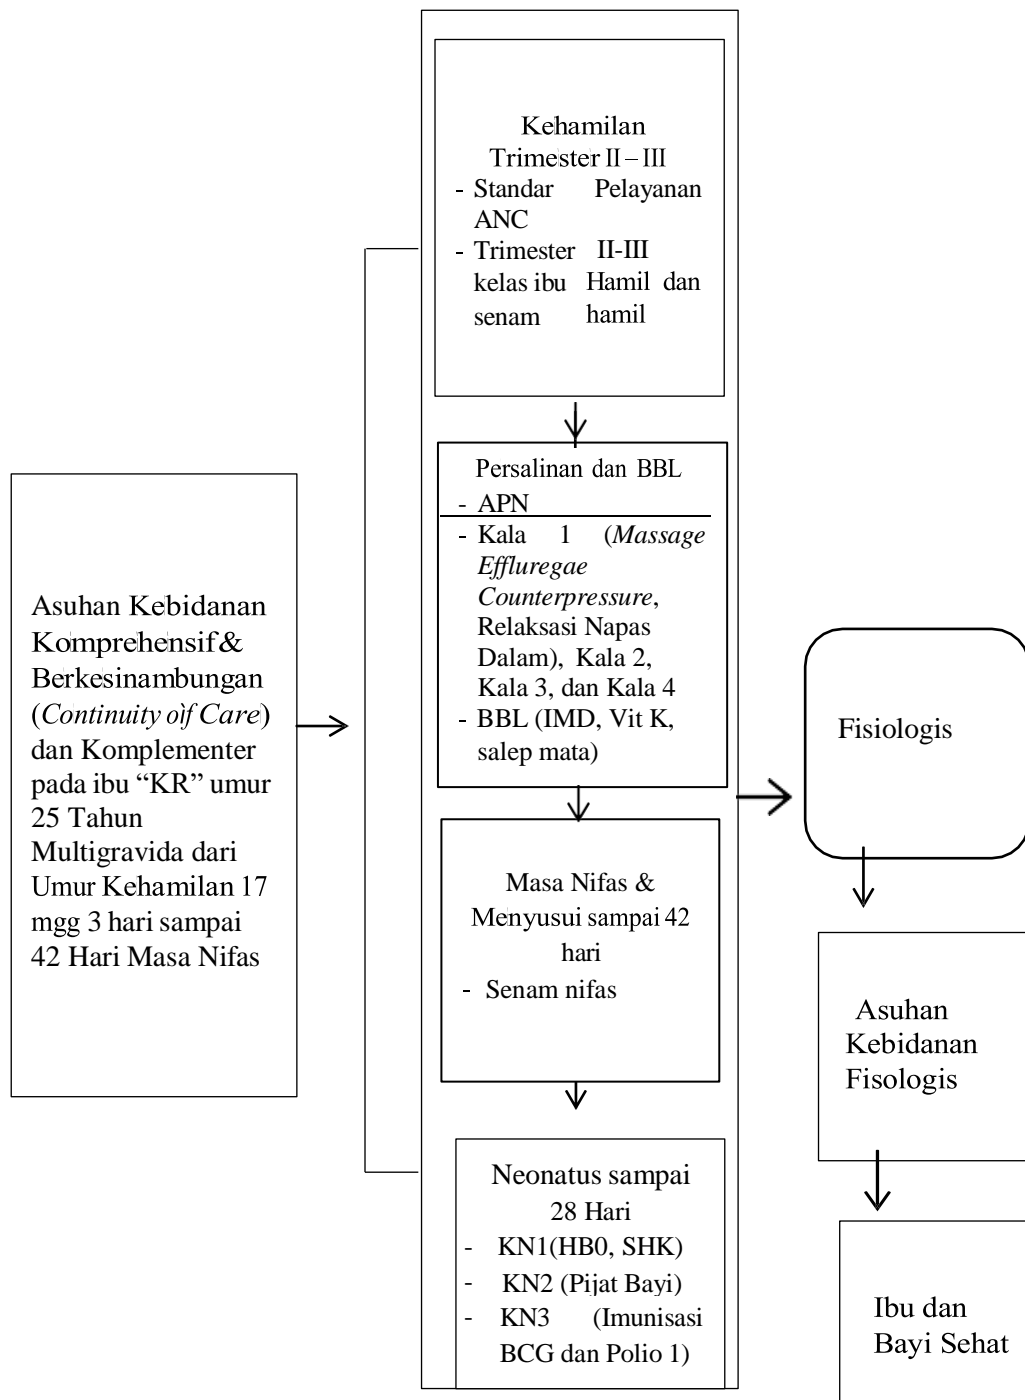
Asuhan Kebidanan Komprehensif & Berkesinambungan (*Continuity of Care*) dan Komplementer pada ibu "KR" umur 25 Tahun Multigravida dari Umur Kehamilan 17 mgg 3 hari sampai 42 Hari Masa Nifas

Kehamilan Trimester II – III
- Standar Pelayanan ANC
- Trimester II-III kelas ibu Hamil dan senam hamil

Persalinan dan BBL
- APN
- Kala 1 (*Massage Effluregae Counterpressure*, Relaksasi Napas Dalam), Kala 2, Kala 3, dan Kala 4
- BBL (IMD, Vit K, salep mata)

Masa Nifas & Menyusui sampai 42 hari
- Senam nifas

Neonatus sampai 28 Hari
- KN1(HB0, SHK)
- KN2 (Pijat Bayi)
- KN3 (Imunisasi BCG dan Polio 1)

Fisiologis

Asuhan Kebidanan Fisologis

Ibu dan Bayi Sehat